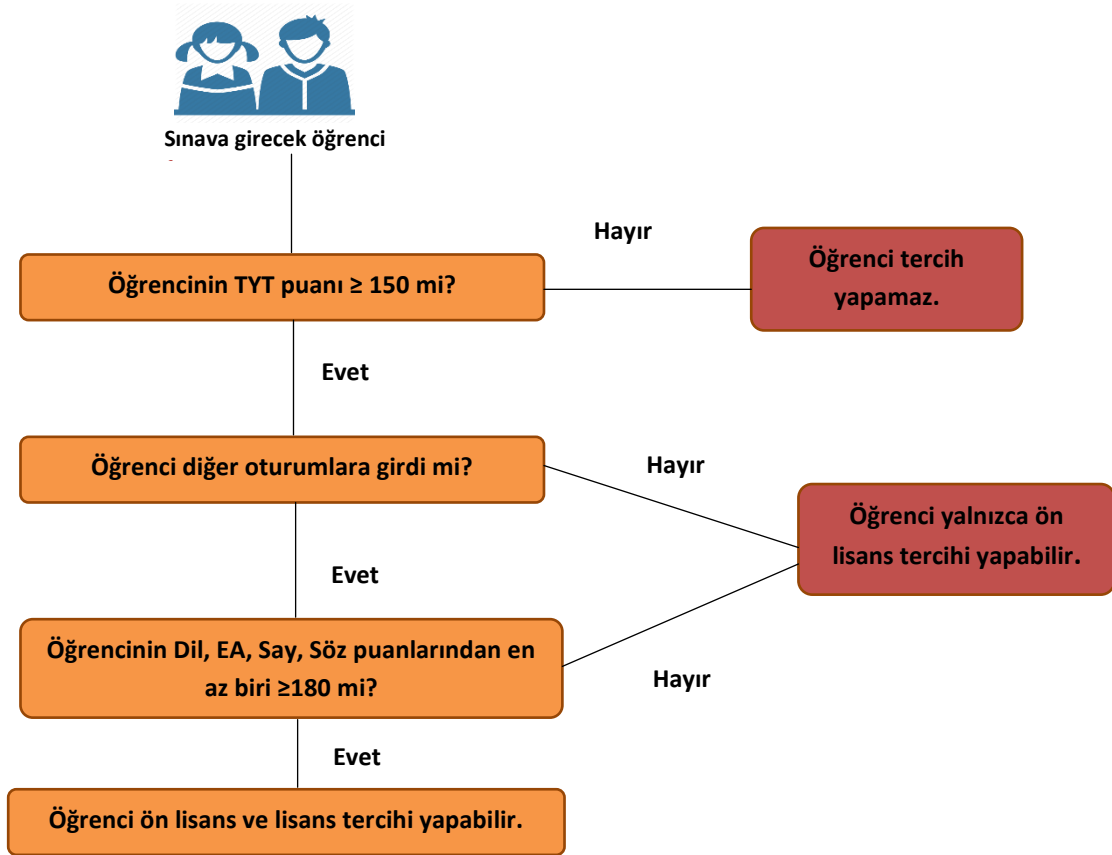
Sınava girecek öğrenci

Hayır

Öğrencinin TYT puanı ≥ 150 mi?

Öğrenci tercih yapamaz.

Evet

Öğrenci diğer oturumlara girdi mi?

Hayır

Öğrenci yalnızca ön lisans tercihi yapabilir.

Evet

Öğrencinin Dil, EA, Say, Söz puanlarından en az biri ≥180 mi?

Hayır

Evet

Öğrenci ön lisans ve lisans tercihi yapabilir.